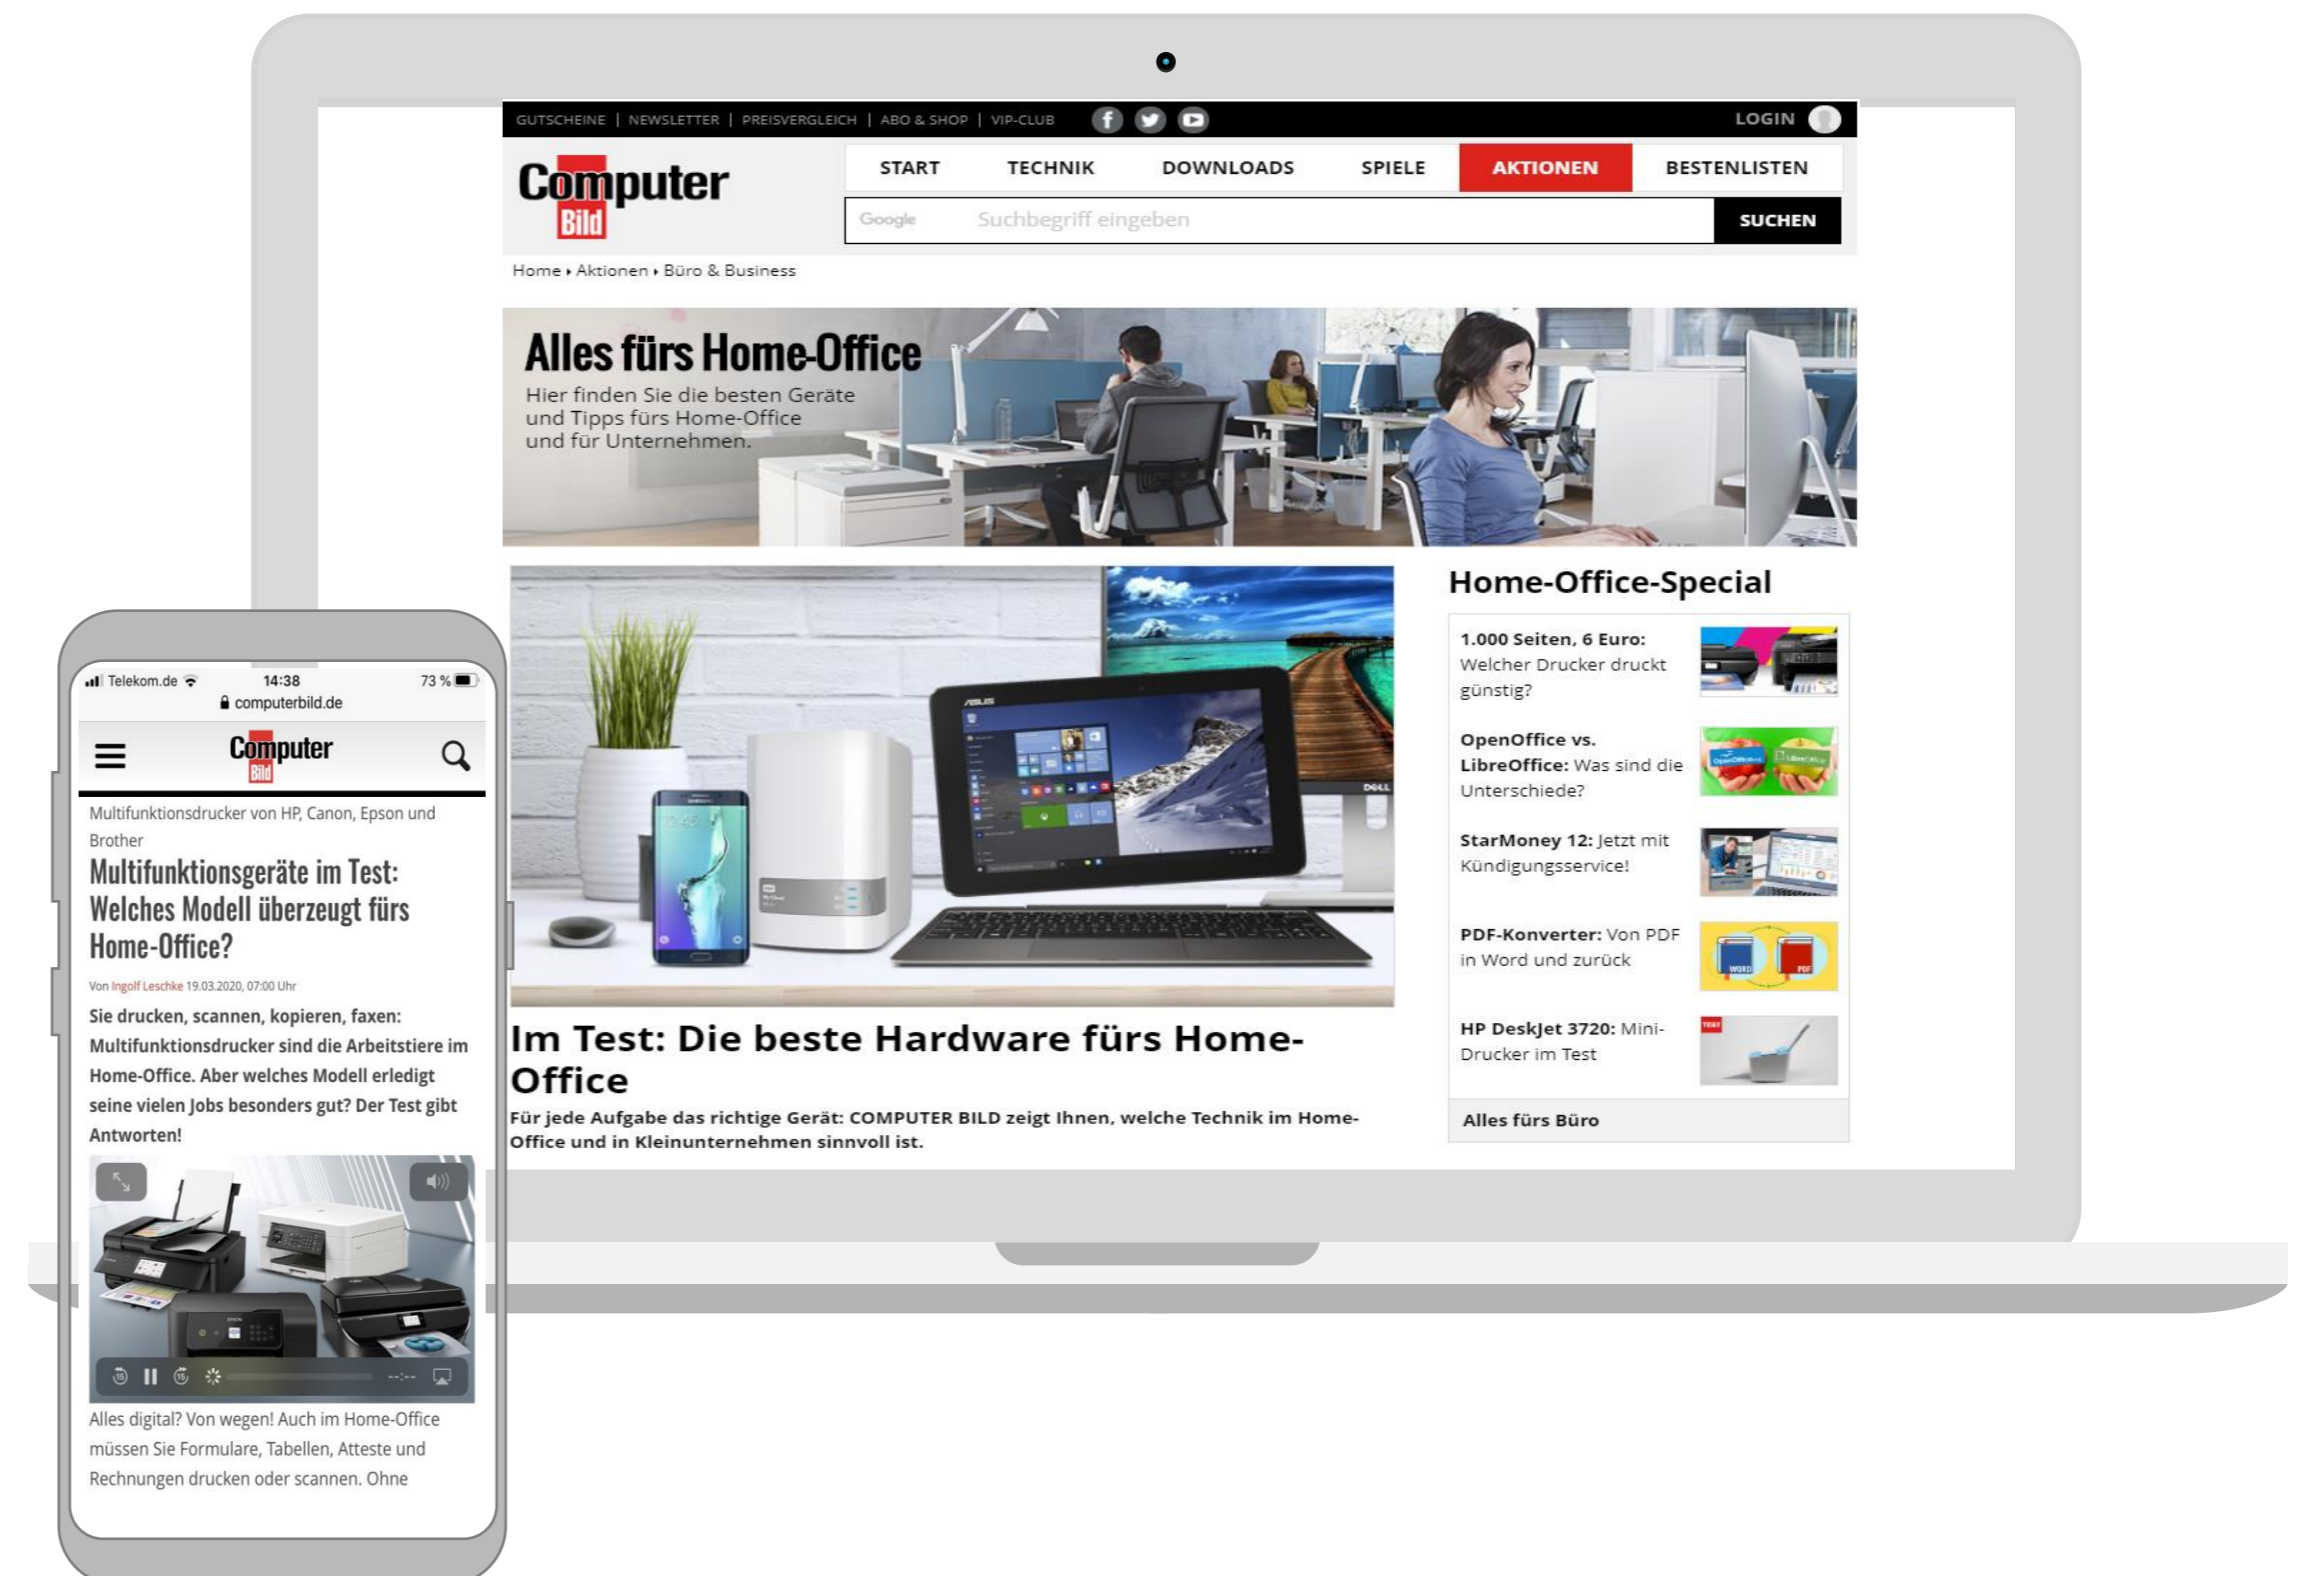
GUTSCHEINE | NEWSLETTER | PREISVERGLEICH | ABO & SHOP | VIP-CLUB

LOGIN

Computer Bild

START TECHNIK DOWNLOADS SPIELE AKTIONEN BESTENLISTEN

Google Suchbegriff eingeben SUCHEN

Home ▸ Aktionen ▸ Büro & Business

Alles fürs Home-Office
Hier finden Sie die besten Geräte und Tipps fürs Home-Office und für Unternehmen.

Im Test: Die beste Hardware fürs Home-Office
Für jede Aufgabe das richtige Gerät: COMPUTER BILD zeigt Ihnen, welche Technik im Home-Office und in Kleinunternehmen sinnvoll ist.

Home-Office-Special

1.000 Seiten, 6 Euro: Welcher Drucker druckt günstig?

OpenOffice vs. LibreOffice: Was sind die Unterschiede?

StarMoney 12: Jetzt mit Kündigungsservice!

PDF-Konverter: Von PDF in Word und zurück

HP DeskJet 3720: Mini-Drucker im Test

Alles fürs Büro

Telekom.de 14:38 73 %
computerbild.de

Computer Bild

Multifunktionsdrucker von HP, Canon, Epson und Brother

Multifunktionsgeräte im Test: Welches Modell überzeugt fürs Home-Office?

Von Ingolf Leschke 19.03.2020, 07:00 Uhr

Sie drucken, scannen, kopieren, faxen: Multifunktionsdrucker sind die Arbeitstiere im Home-Office. Aber welches Modell erledigt seine vielen Jobs besonders gut? Der Test gibt Antworten!

--:--

Alles digital? Von wegen! Auch im Home-Office müssen Sie Formulare, Tabellen, Atteste und Rechnungen drucken oder scannen. Ohne